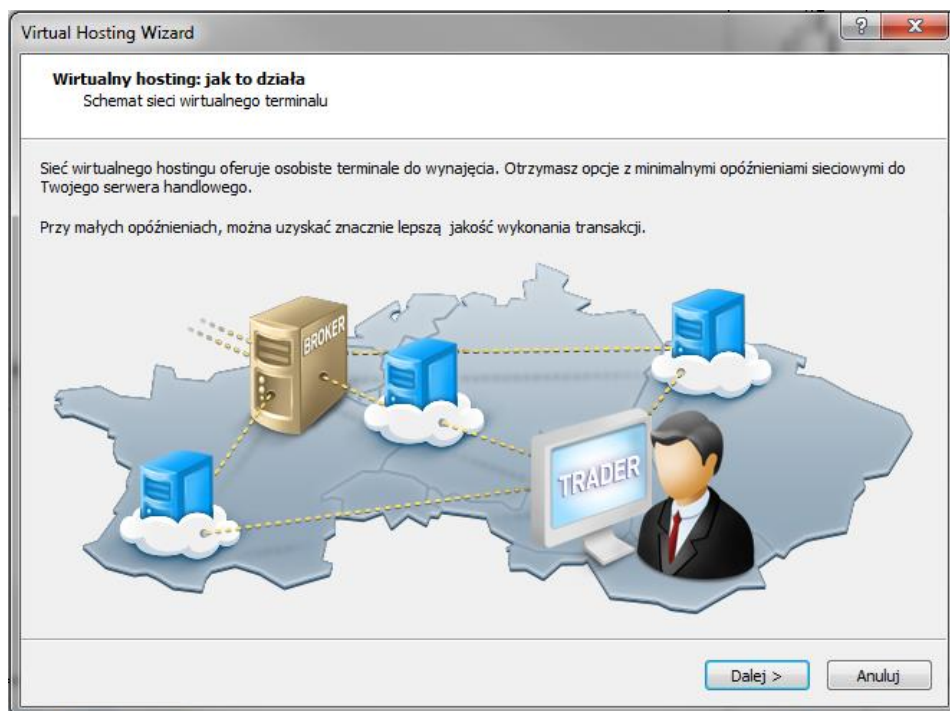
Virtual Hosting Wizard

?

X

Wirtualny hosting: jak to działa
Schemat sieci wirtualnego terminalu

Sieć wirtualnego hostingu oferuje osobiste terminale do wynajęcia. Otrzymasz opcje z minimalnymi opóźnieniami sieciowymi do Twojego serwera handlowego.

Przy małych opóźnieniach, można uzyskać znacznie lepszą jakość wykonania transakcji.

BROKER

TRADER

Dalej >

Anuluj